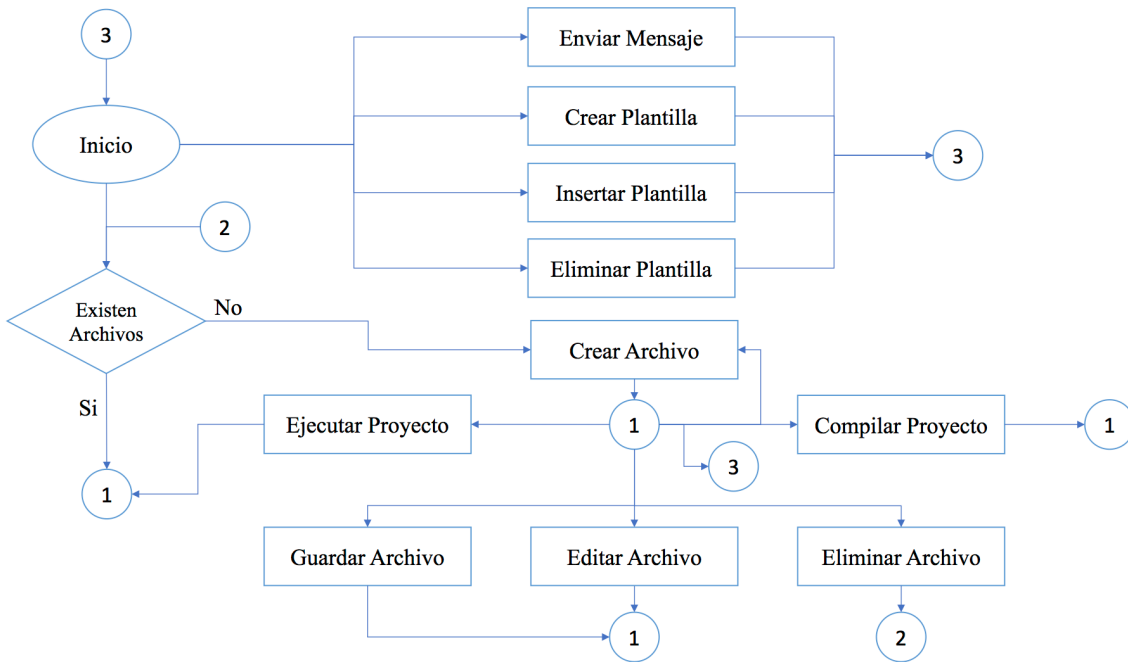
3

Enviar Mensaje

Inicio

Crear Plantilla

3

Insertar Plantilla

2

Eliminar Plantilla

Existen Archivos

No

Crear Archivo

Si

Ejecutar Proyecto

1

Compilar Proyecto

1

3

1

Guardar Archivo

Editar Archivo

Eliminar Archivo

1

2